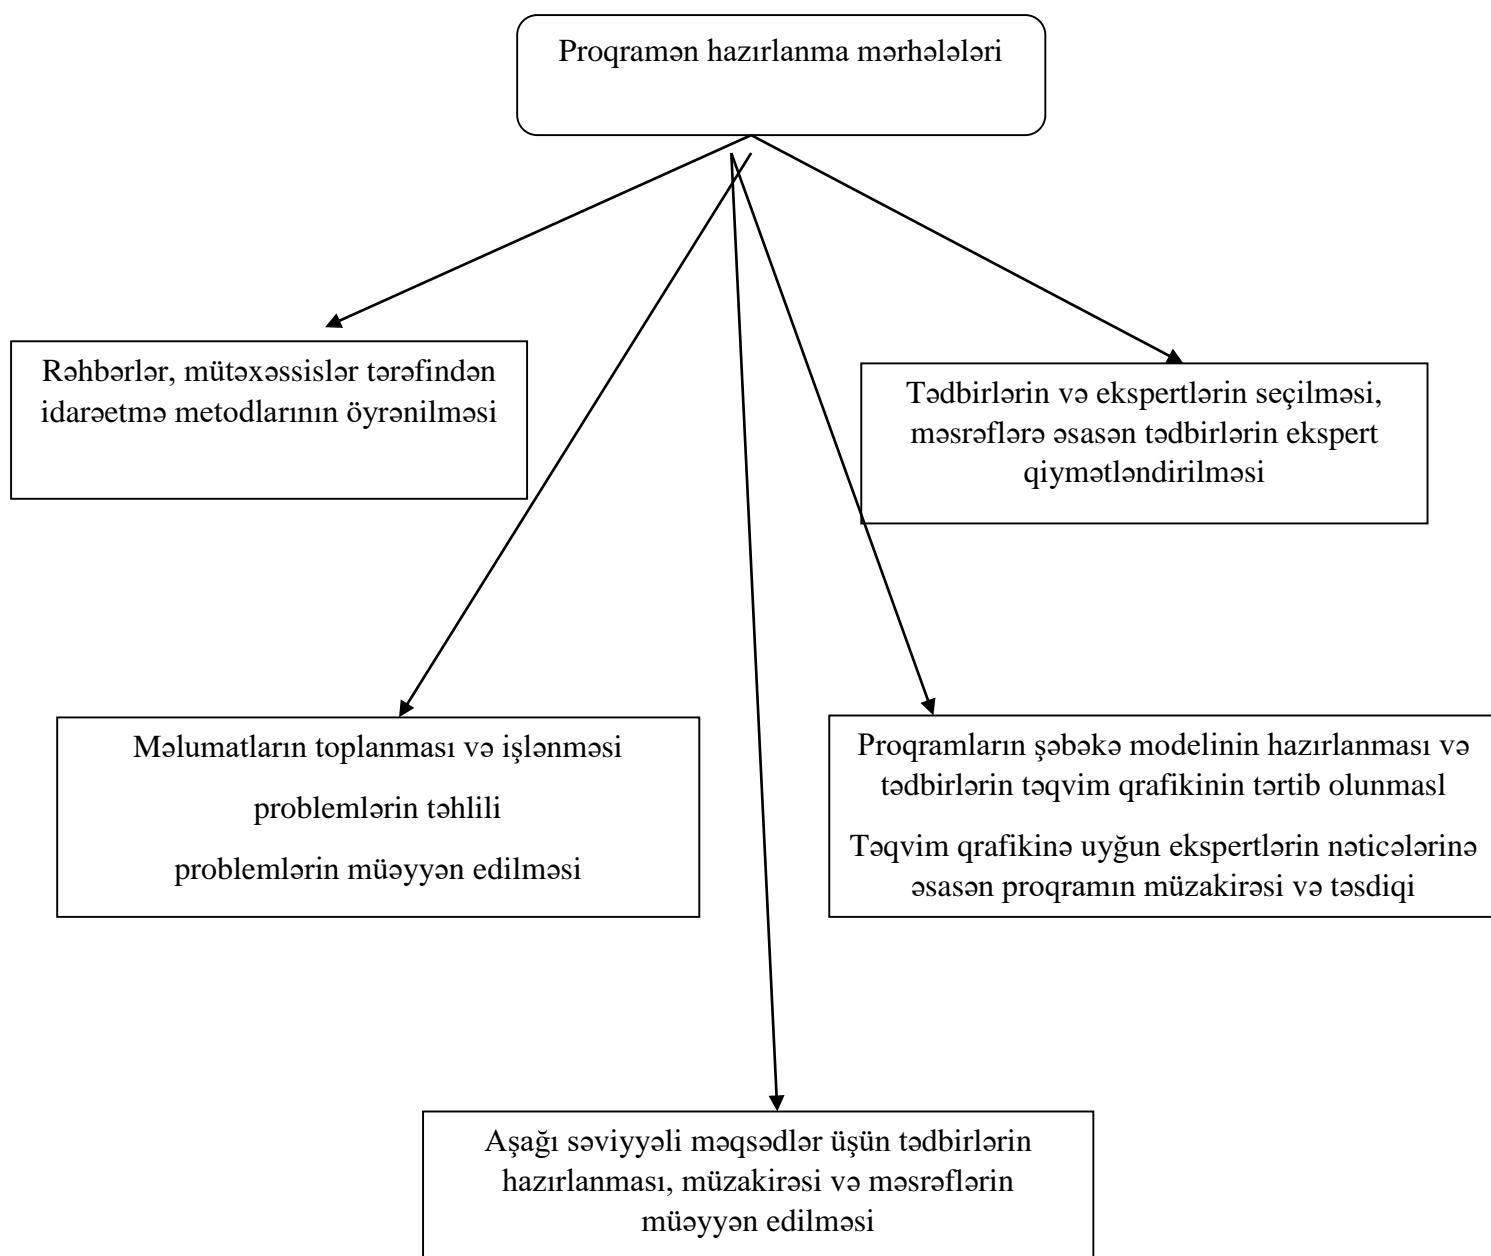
Proqramən hazırlanma mərhələləri

Rəhbərlər, mütəxəssislər tərəfindən idarəetmə metodlarının öyrənilməsi

Tədbirlərin və ekspertlərin seçilməsi, məsrəflərə əsasən tədbirlərin ekspert qiymətləndirilməsi

Məlumatların toplanması və işlənməsi

problemlərin təhlili

problemlərin müəyyən edilməsi

Proqramların şəbəkə modelinin hazırlanması və tədbirlərin təqvim qrafikinin tərtib olunmasl

Təqvim qrafikinə uyğun ekspertlərin nəticələrinə əsasən proqramın müzakirəsi və təsdiqi

Aşağı səviyyəli məqsədlər üşün tədbirlərin hazırlanması, müzakirəsi və məsrəflərin müəyyən edilməsi